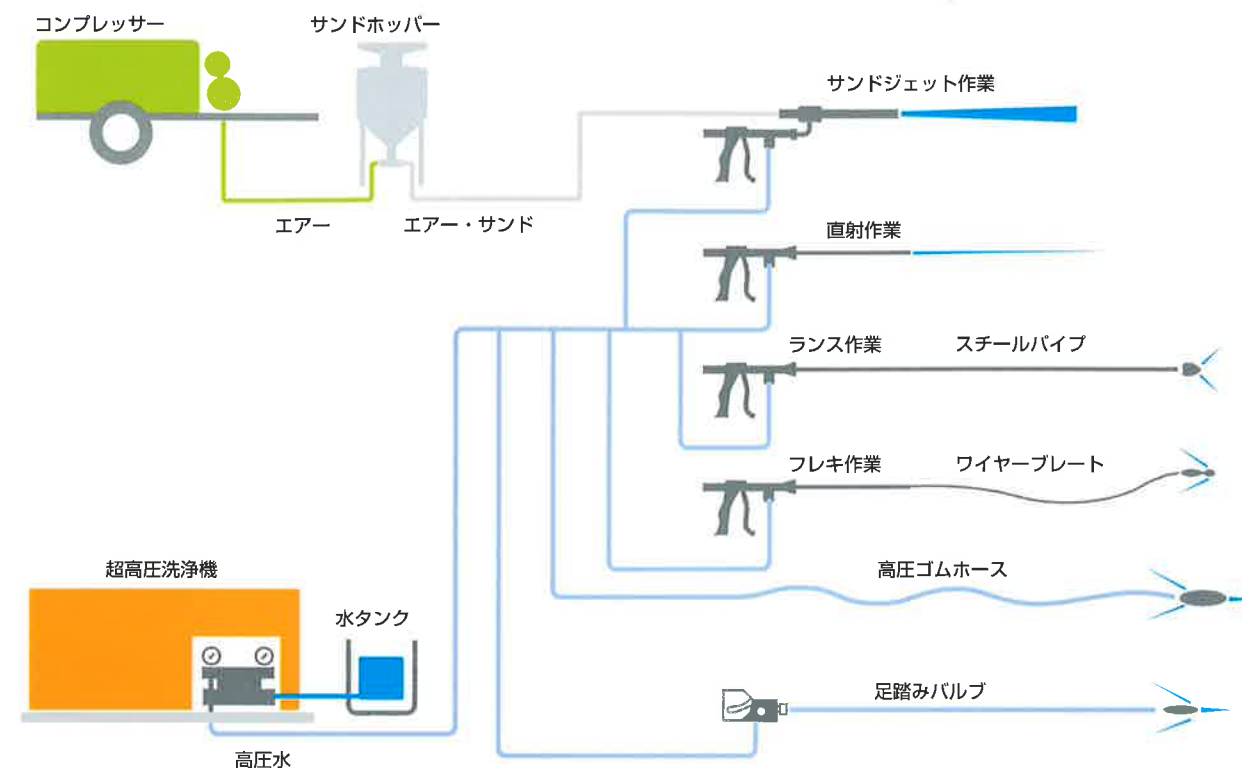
コンプレッサー

サンドホッパー

サンドジェット作業

エアー

エアー・サンド

直射作業

ランス作業

スチールパイプ

フレキ作業

ワイヤーブレード

超高圧洗浄機

高圧ゴムホース

水タンク

足踏みバルブ

高圧水